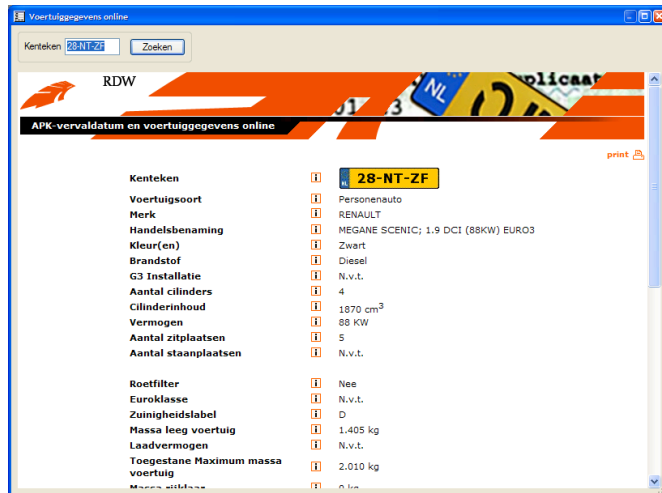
Voertuiggegevens online

Kenteken 28-NT-ZF Zoeken

RDW

APK-vervaldatum en voertuiggegevens online

print

| | | |
|---|---|---|
| Kenteken | i | NL 28-NT-ZF |
| Voertuigsoort | i | Personenauto |
| Merk | i | RENAULT |
| Handelsbenaming | i | MEGANE SCENIC; 1.9 DCI (88KW) EURO3 |
| Kleur(en) | i | Zwart |
| Brandstof | i | Diesel |
| G3 Installatie | i | N.v.t. |
| Aantal cilinders | i | 4 |
| Cilinderinhoud | i | 1870 $cm^3$ |
| Vermogen | i | 88 KW |
| Aantal zitplaatsen | i | 5 |
| Aantal staanplaatsen | i | N.v.t. |
| Roetfilter | i | Nee |
| Euroklasse | i | N.v.t. |
| Zuinigheidslabel | i | D |
| Massa leeg voertuig | i | 1.405 kg |
| Laadvermogen | i | N.v.t. |
| Toegestane Maximum massa voertuig | i | 2.010 kg |
| Massa rijklaar | i | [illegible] |